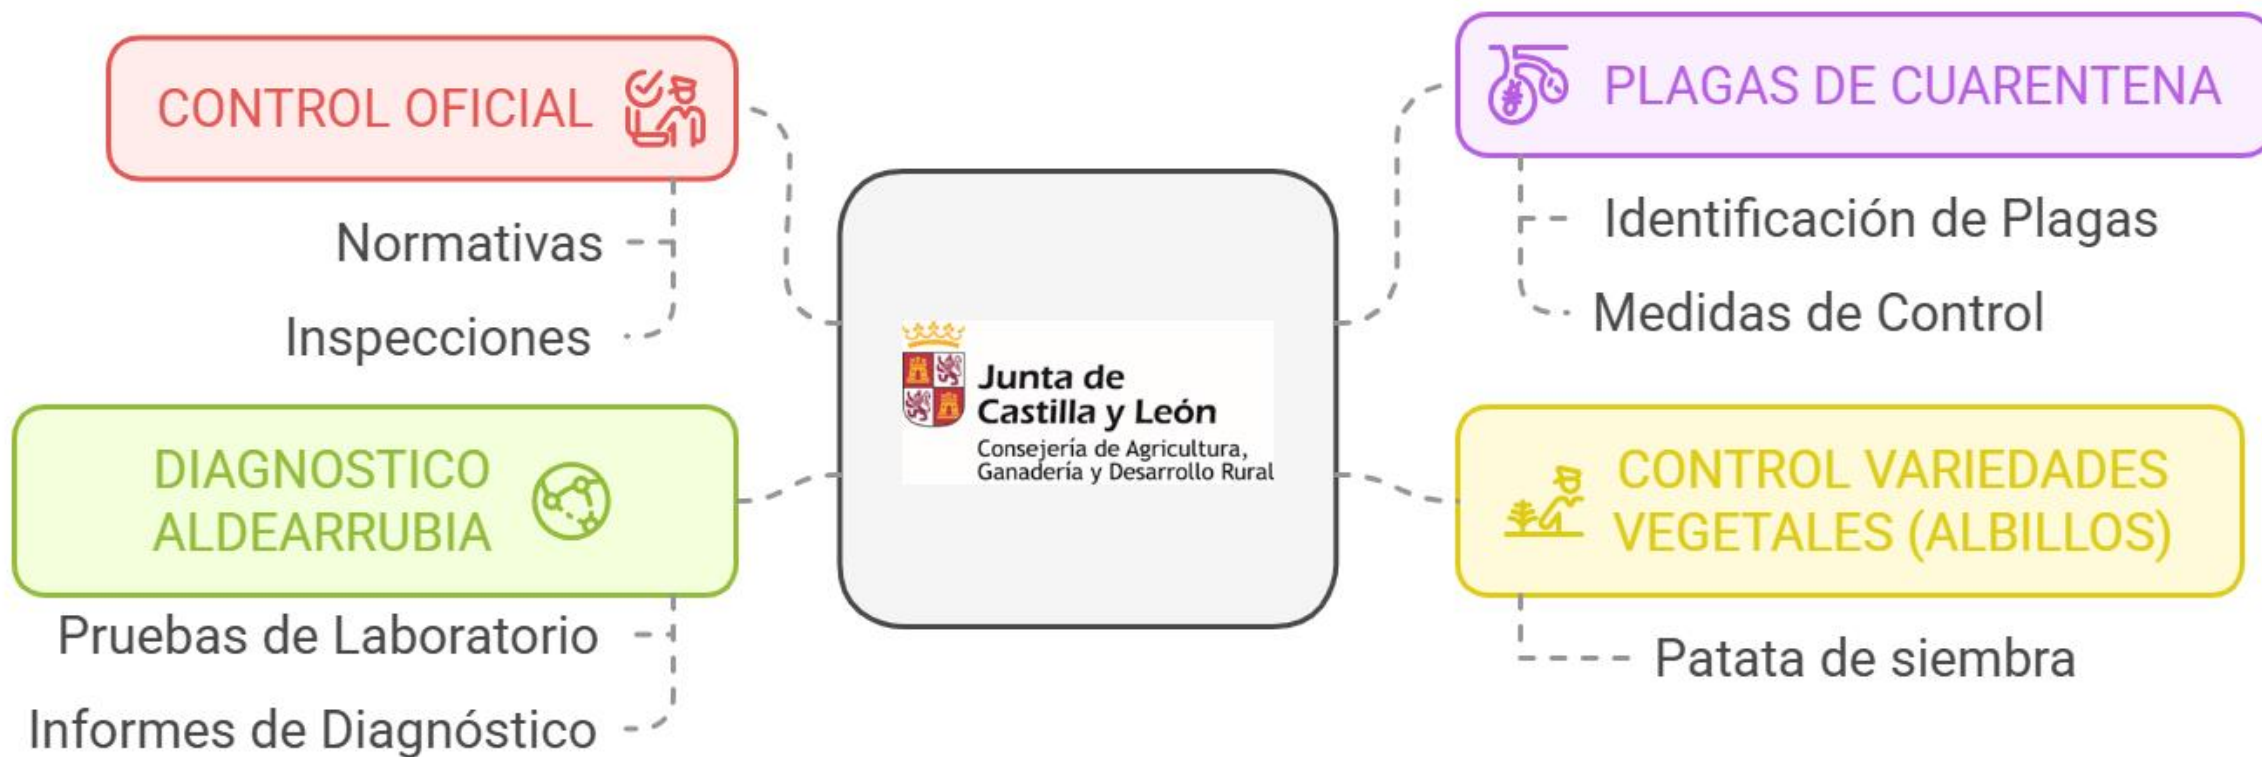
CONTROL OFICIAL

Normativas

Inspecciones

PLAGAS DE CUARENTENA

Identificación de Plagas

Medidas de Control

Junta de Castilla y León
Consejería de Agricultura, Ganadería y Desarrollo Rural

DIAGNOSTICO ALDEARRUBIA

Pruebas de Laboratorio

Informes de Diagnóstico

CONTROL VARIEDADES VEGETALES (ALBILLOS)

Patata de siembra